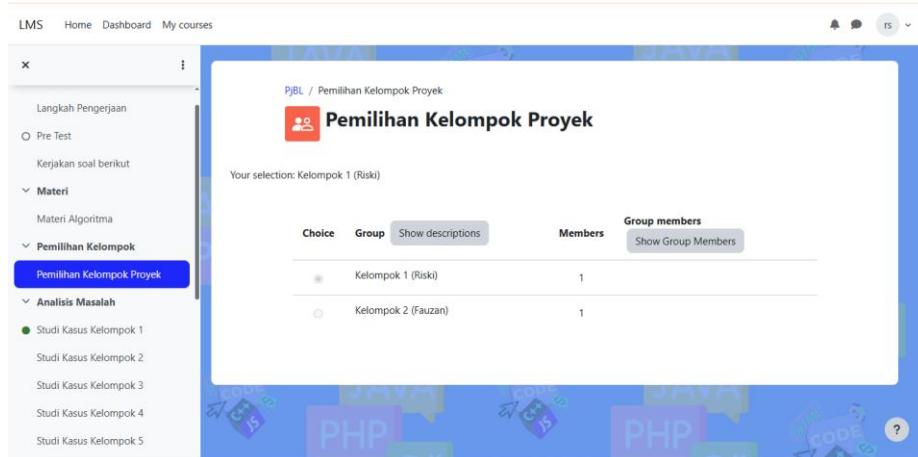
LMS Home Dashboard My courses

rs

×

Langkah Pengerjaan

Pre Test

Kerjakan soal berikut

Materi

Materi Algoritma

Pemilihan Kelompok

Pemilihan Kelompok Proyek

Analisis Masalah

Studi Kasus Kelompok 1

Studi Kasus Kelompok 2

Studi Kasus Kelompok 3

Studi Kasus Kelompok 4

Studi Kasus Kelompok 5

PjBL / Pemilihan Kelompok Proyek

Pemilihan Kelompok Proyek

Your selection: Kelompok 1 (Riski)

| Choice | Group Show descriptions | Members | Group members Show Group Members |
|---|---|---|---|
| | Kelompok 1 (Riski) | 1 | |
| | Kelompok 2 (Fauzan) | 1 | |

JAVA

CODE

JS

PHP

?